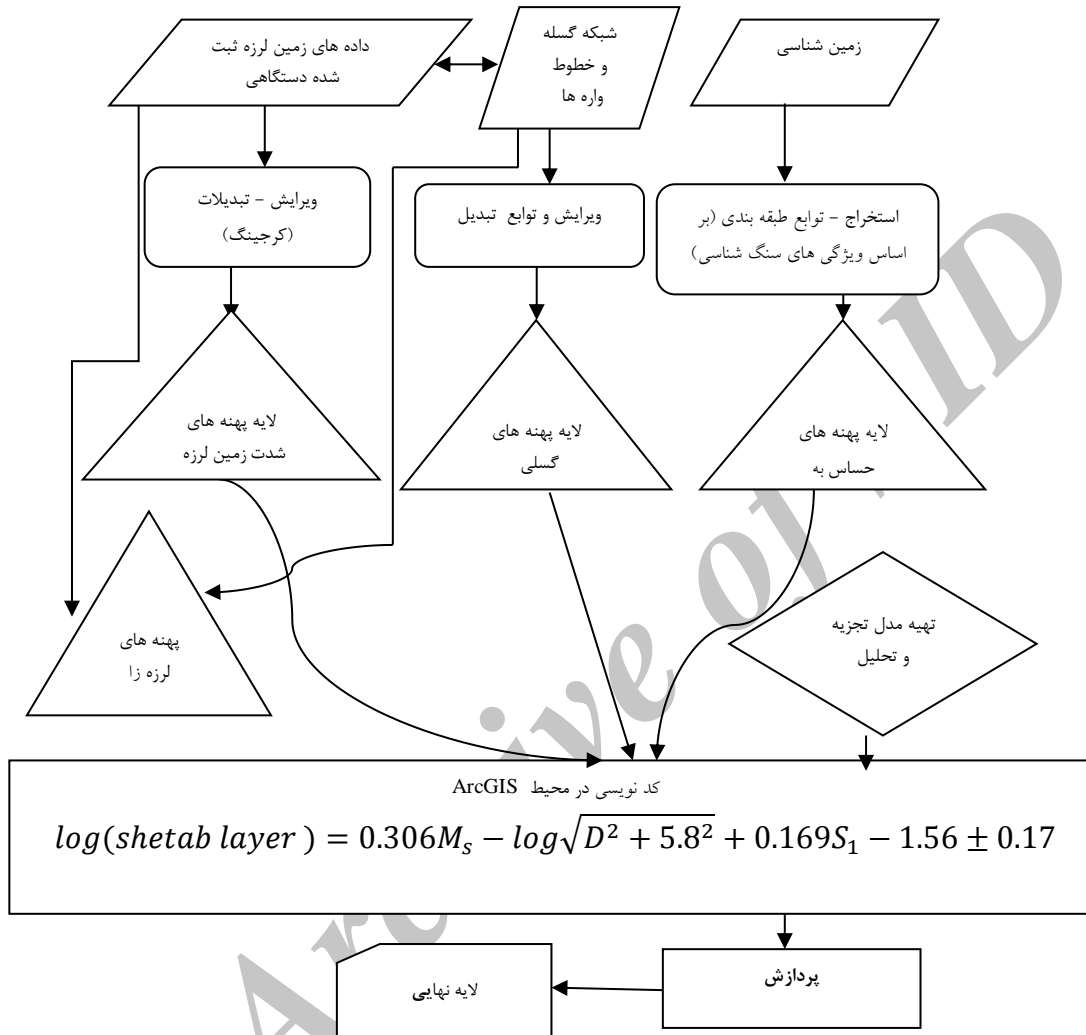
داده های زمین لرزه ثبت شده دستگاهی

شبکه گسله و خطوط واره ها

زمین شناسی

ویرایش - تبدیلات (کرجینگ)

ویرایش و توابع تبدیل

استخراج - توابع طبقه بندی (بر اساس ویژگی های سنگ شناسی)

لایه پهنه های شدت زمین لرزه

لایه پهنه های گسلی

لایه پهنه های حساس به

پهنه های لرزه زا

تهیه مدل تجزیه و تحلیل

کد نویسی در محیط ArcGIS

$log(shetab\ layer) = 0.306M_s - log\sqrt{D^2 + 5.8^2} + 0.169S_1 - 1.56 \pm 0.17$

پردازش

لایه نهایی

Archive of SID